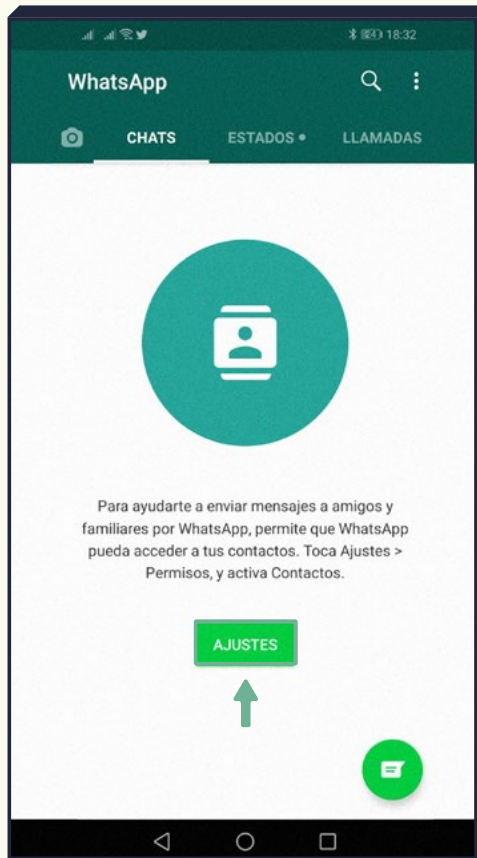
18:32

WhatsApp

CHATS ESTADOS • LLAMADAS

Para ayudarte a enviar mensajes a amigos y familiares por WhatsApp, permite que WhatsApp pueda acceder a tus contactos. Toca Ajustes > Permisos, y activa Contactos.

AJUSTES